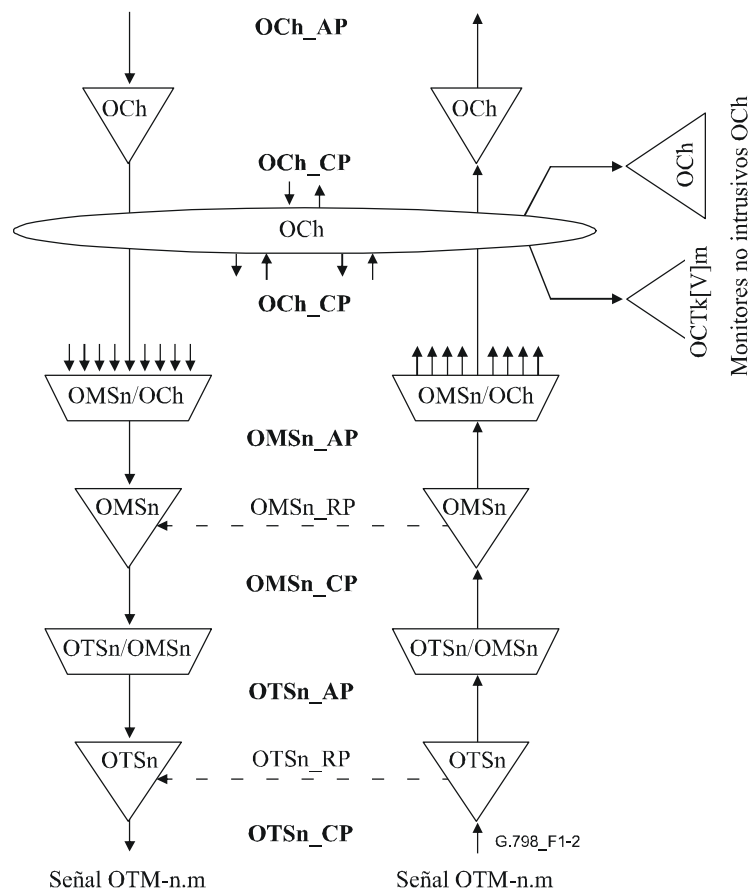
OCh_AP

OCh

OCh

OCh_CP

OCh

OCh_CP

OCh

OCTk[V]m

Monitores no intrusivos OCh

OMSn/OCh

OMSn/OCh

OMSn_AP

OMSn

OMSn_RP

OMSn

OMSn_CP

OTSn/OMSn

OTSn/OMSn

OTSn_AP

OTSn

OTSn_RP

OTSn

OTSn_CP

G.798_F1-2

Señal OTM-n.m

Señal OTM-n.m